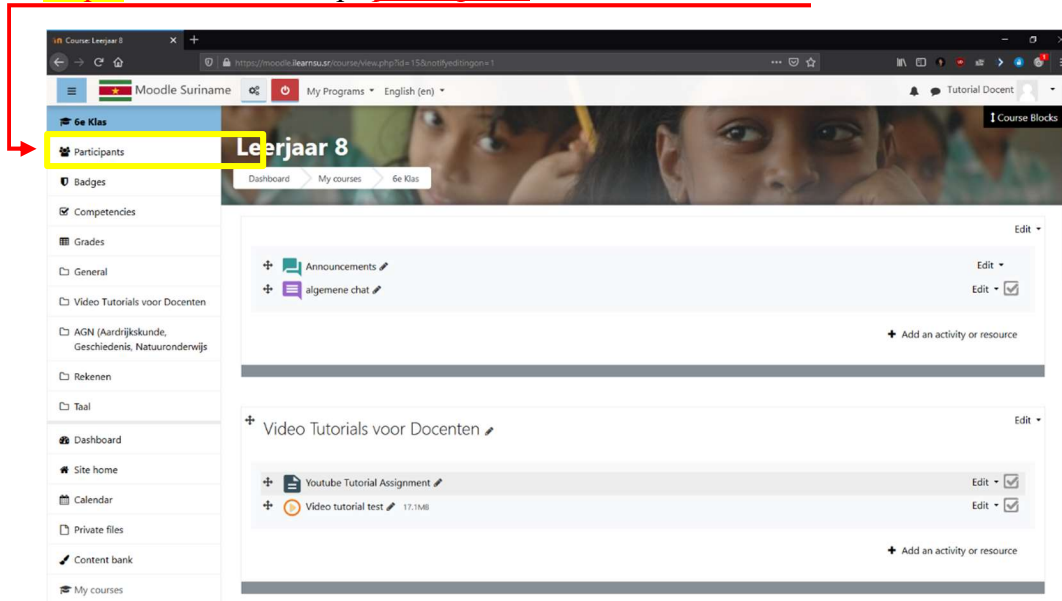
Course: Leerjaar 8

https://moodle.ilearnsu.sr/course/view.php?id=15&notifyeditingon=1

Moodle Suriname

My Programs

English (en)

Tutorial Docent

Course Blocks

6e Klas

Participants

Badges

Competencies

Grades

General

Video Tutorials voor Docenten

AGN (Aardrijkskunde, Geschiedenis, Natuuronderwijs

Rekenen

Taal

Dashboard

Site home

Calendar

Private files

Content bank

My courses

Leerjaar 8

Dashboard / My courses / 6e Klas

Edit

Announcements

Edit

algemene chat

Edit

Add an activity or resource

Video Tutorials voor Docenten

Edit

Youtube Tutorial Assignment

Edit

Video tutorial test 17.1MB

Edit

Add an activity or resource